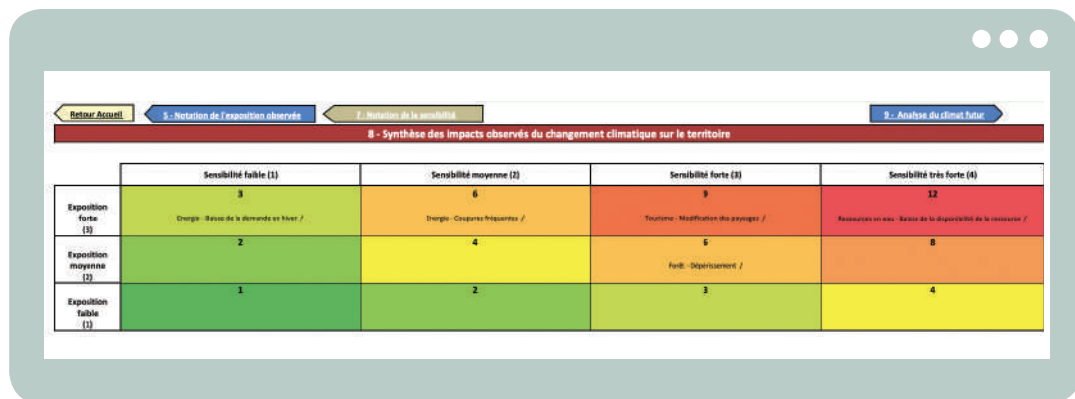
Retour Accueil

5 - Notation de l'exposition observée

7 - Notation de la sensibilité

9 - Analyse du climat futur

8 - Synthèse des impacts observés du changement climatique sur le territoire

| | Sensibilité faible (1) | Sensibilité moyenne (2) | Sensibilité forte (3) | Sensibilité très forte (4) |
|---|---|---|---|---|
| Exposition forte (3) | 3<br>Energie - Baisse de la demande en hiver / | 6<br>Energie - Coupures fréquentes / | 9<br>Tourisme - Modification des paysages / | 12<br>Ressources en eau - Baisse de la disponibilité de la ressource / |
| Exposition moyenne (2) | 2 | 4 | 6<br>Forêt - Dépérissement / | 8 |
| Exposition faible (1) | 1 | 2 | 3 | 4 |